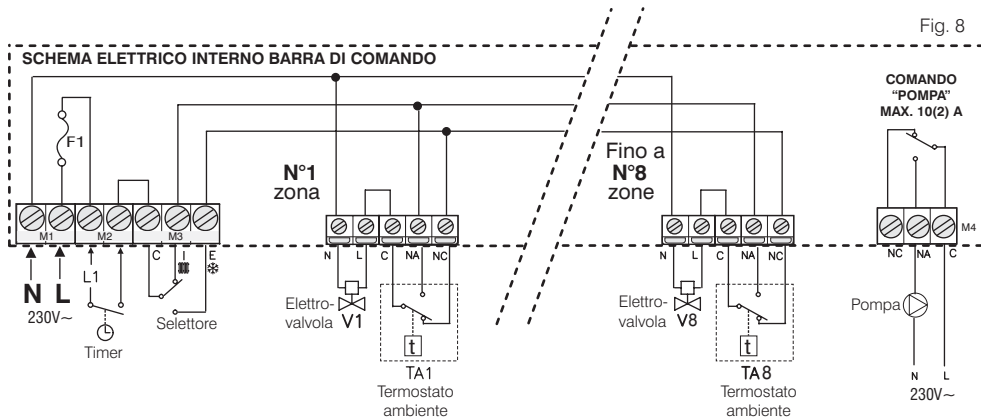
Fig. 8

SCHEMA ELETTRICO INTERNO BARRA DI COMANDO

COMANDO "POMPA" MAX. 10(2) A

F1

N°1 zona

Fino a N°8 zone

M1 M2 M3

C E

N L 230V~

L1

Timer

Selettore

N L C NA NC

Elettrovalvola V1

t

TA1 Termostato ambiente

N L C NA NC

Elettrovalvola V8

t

TA8 Termostato ambiente

M4

NC NA C

Pompa

N L 230V~